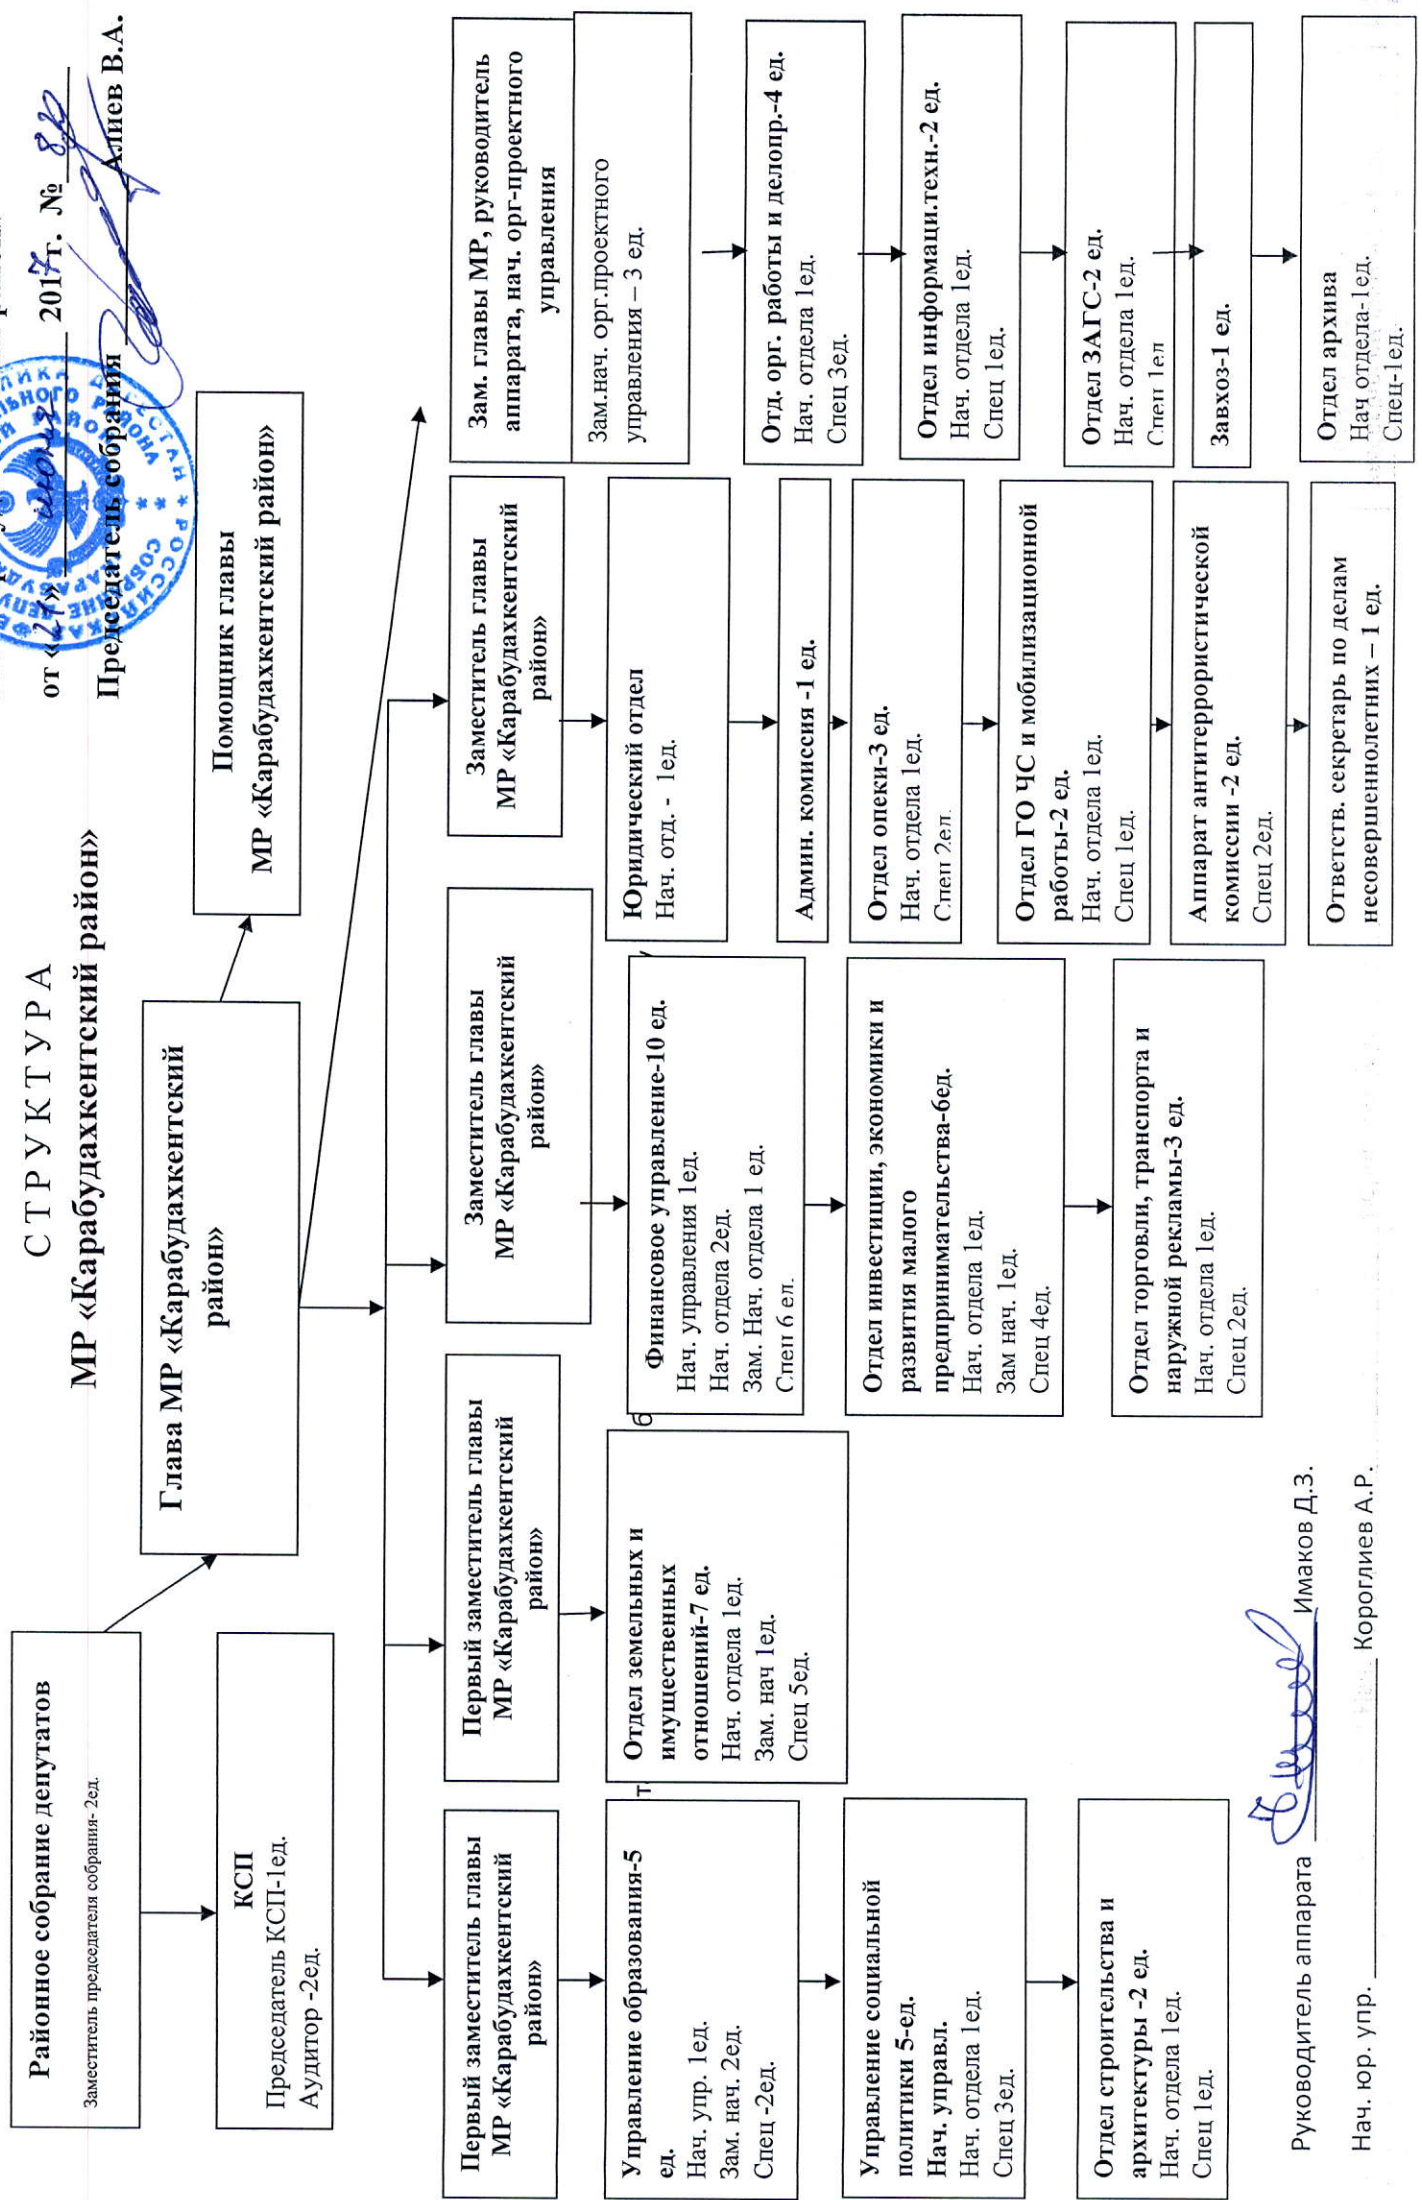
от «27» июня 2017 г. № 82
Председатель собрания ________ Алиев В.А.

СТРУКТУРА
МР «Карабудахкентский район»

Районное собрание депутатов
Заместитель председателя собрания- 2ед.

КСП
Председатель КСП-1ед.
Аудитор -2ед.

Глава МР «Карабудахкентский район»

Помощник главы МР «Карабудахкентский район»

Первый заместитель главы МР «Карабудахкентский район»

Управление образования-5 ед.
Нач. упр. 1ед.
Зам. нач. 2ед.
Спец -2ед.

Управление социальной политики 5-ед.
Нач. управл.
Нач. отдела 1ед.
Спец 3ед.

Отдел строительства и архитектуры -2 ед.
Нач. отдела 1ед.
Спец 1ед.

Первый заместитель главы МР «Карабудахкентский район»

Отдел земельных и имущественных отношений-7 ед.
Нач. отдела 1ед.
Зам. нач 1ед.
Спец 5ед.

Заместитель главы МР «Карабудахкентский район»

Финансовое управление-10 ед.
Нач. управления 1ед.
Нач. отдела 2ед.
Зам. Нач. отдела 1 ед.
Спец 6 ед.

Отдел инвестиции, экономики и развития малого предпринимательства-6ед.
Нач. отдела 1ед.
Зам нач. 1ед.
Спец 4ед.

Отдел торговли, транспорта и наружной рекламы-3 ед.
Нач. отдела 1ед.
Спец 2ед.

Заместитель главы МР «Карабудахкентский район»

Юридический отдел
Нач. отд. - 1ед.

Админ. комисcия -1 ед.

Отдел опеки-3 ед.
Нач. отдела 1ед.
Спец 2ед.

Отдел ГО ЧС и мобилизационной работы-2 ед.
Нач. отдела 1ед.
Спец 1ед.

Аппарат антитеррористической комиссии -2 ед.
Спец 2ед.

Ответств. секретарь по делам несовершеннолетних – 1 ед.

Зам. главы МР, руководитель аппарата, нач. орг-проектного управления

Зам.нач. орг.проектного управления – 3 ед.

Отд. орг. работы и делопр.-4 ед.
Нач. отдела 1ед.
Спец 3ед.

Отдел информаци.техн.-2 ед.
Нач. отдела 1ед.
Спец 1ед.

Отдел ЗАГС-2 ед.
Нач. отдела 1ед.
Спец 1ед

Завхоз-1 ед.

Отдел архива
Нач отдела-1ед.
Спец-1ед.

Руководитель аппарата ________ Имаков Д.З.

Нач. юр. упр. ________ Короглиев А.Р.